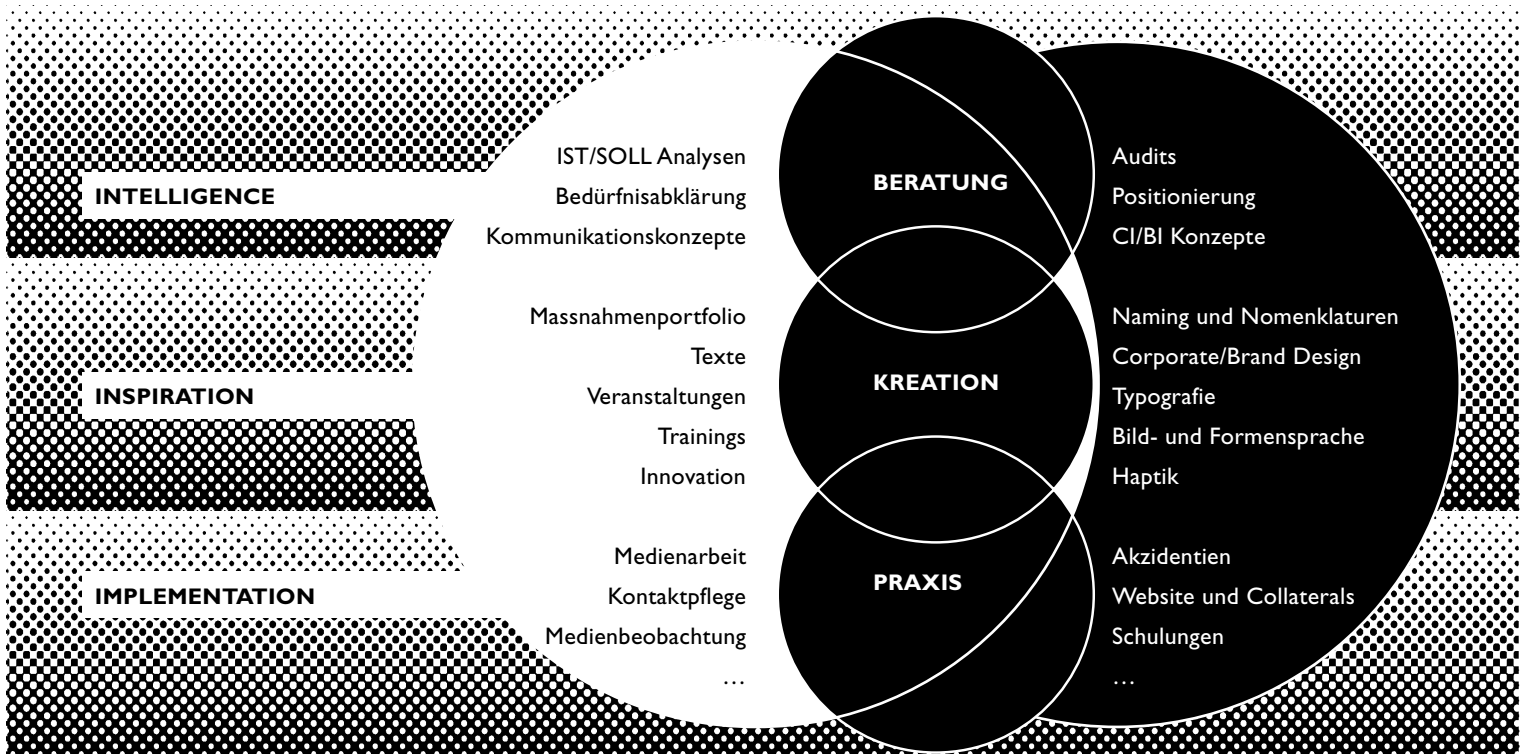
INTELLIGENCE

IST/SOLL Analysen
Bedürfnisabklärung
Kommunikationskonzepte

BERATUNG

Audits
Positionierung
CI/BI Konzepte

INSPIRATION

Massnahmenportfolio
Texte
Veranstaltungen
Trainings
Innovation

KREATION

Naming und Nomenklaturen
Corporate/Brand Design
Typografie
Bild- und Formensprache
Haptik

IMPLEMENTATION

Medienarbeit
Kontaktpflege
Medienbeobachtung
…

PRAXIS

Akzidentien
Website und Collaterals
Schulungen
…